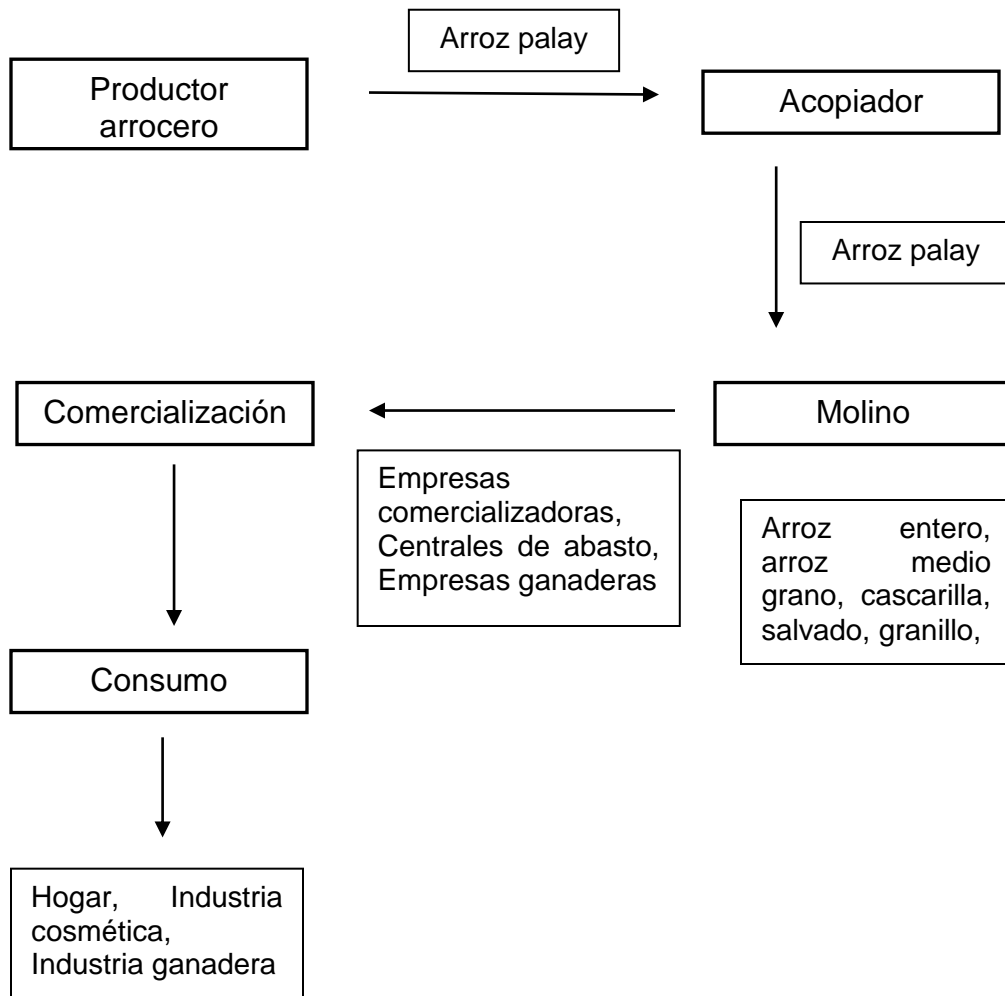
Arroz palay

Productor arrocero

Acopiador

Arroz palay

Comercialización

Molino

Empresas comercializadoras, Centrales de abasto, Empresas ganaderas

Arroz entero, arroz medio grano, cascarilla, salvado, granillo,

Consumo

Hogar, Industria cosmética, Industria ganadera